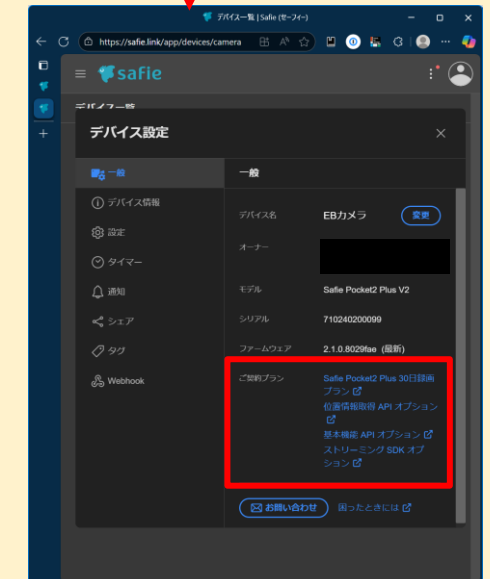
デバイス一覧 | Safie (セーフィー)

https://safie.link/app/devices/camera

safie

デバイス一覧

デバイス設定

一般

デバイス情報

設定

タイマー

通知

シェア

タグ

Webhook

一般

デバイス名 EBカメラ 変更

オーナー

モデル Safie Pocket2 Plus V2

シリアル 710240200099

ファームウェア 2.1.0.8029fae (最新)

ご契約プラン Safie Pocket2 Plus 30日録画プラン
位置情報取得 API オプション
基本機能 API オプション
ストリーミング SDK オプション

お問い合わせ 困ったときには